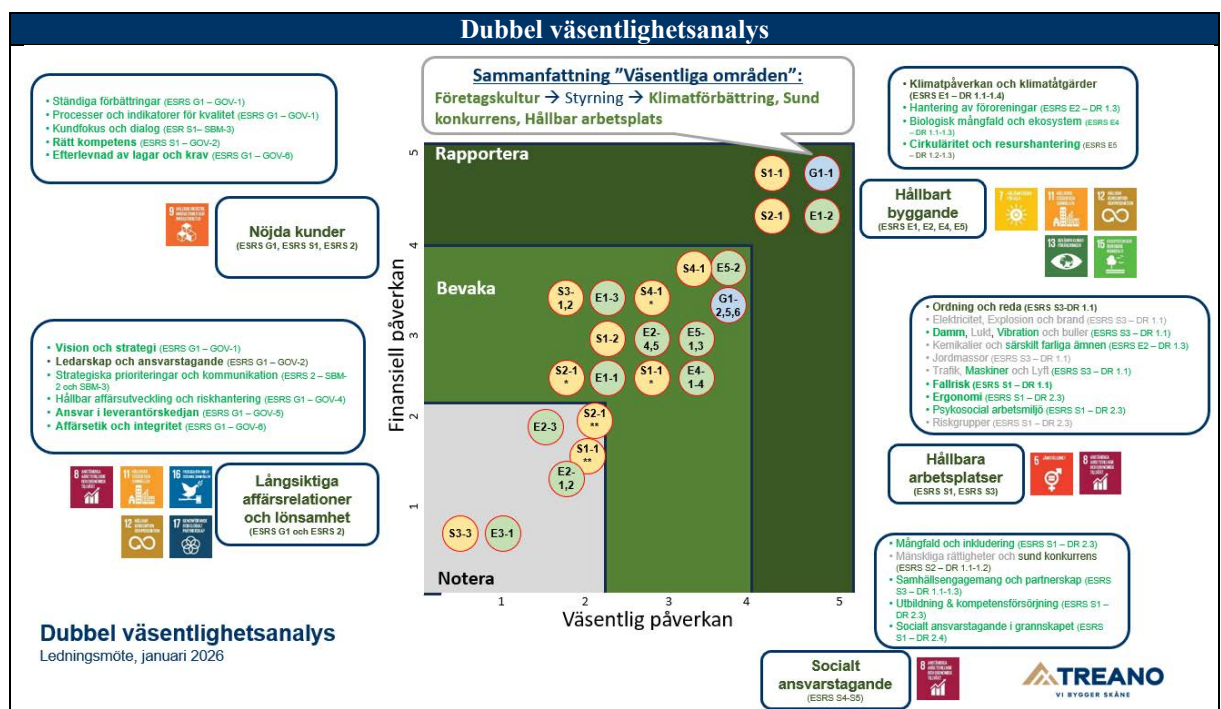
Dubbel väsentlighetsanalys

Sammanfattning "Väsentliga områden":
Företagskultur → Styrning → Klimatförbättring, Sund konkurrens, Hållbar arbetsplats

- Ständiga förbättringar (ESRS G1 – GOV-1)
- Processer och indikatorer för kvalitet (ESRS G1 – GOV-1)
- Kundfokus och dialog (ESRS S1– SBM-3)
- Rätt kompetens (ESRS S1 – GOV-2)
- Efterlevnad av lagar och krav (ESRS G1 – GOV-6)

Nöjda kunder
(ESRS G1, ESRS S1, ESRS 2)

- Vision och strategi (ESRS G1 – GOV-1)
- Ledarskap och ansvarstagande (ESRS G1 – GOV-2)
- Strategiska prioriteringar och kommunikation (ESRS 2 – SBM-2 och SBM-3)
- Hållbar affärsutveckling och riskhantering (ESRS G1 – GOV-4)
- Ansvar i leverantörskedjan (ESRS G1 – GOV-5)
- Affärsetik och integritet (ESRS G1 – GOV-6)

Långsiktiga affärsrelationer och lönsamhet
(ESRS G1 och ESRS 2)

Finansiell påverkan
5 4 3 2 1
Rapportera
Bevaka
Notera
S1-1 G1-1 S2-1 E1-2 S4-1 E5-2 S3-1,2 E1-3 S4-1 * G1-2,5,6 S1-2 E2-4,5 E5-1,3 S2-1 * E1-1 S1-1 * E4-1-4 E2-3 S2-1 ** S1-1 ** E2-1,2 S3-3 E3-1
1 2 3 4 5
Väsentlig påverkan

- Klimatpåverkan och klimatåtgärder (ESRS E1 – DR 1.1-1.4)
- Hantering av föroreningar (ESRS E2 – DR 1.3)
- Biologisk mångfald och ekosystem (ESRS E4 – DR 1.1-1.3)
- Cirkulläritet och resurshantering (ESRS E5 – DR 1.2-1.3)

Hållbart byggande
(ESRS E1, E2, E4, E5)

- Ordning och reda (ESRS S3-DR 1.1)
- Elektricitet, Explosion och brand (ESRS S3 – DR 1.1)
- Damm, Lukt, Vibration och buller (ESRS S3 – DR 1.1)
- Kemikalier och särskilt farliga ämnen (ESRS E2 – DR 1.3)
- Jordmassor (ESRS S3 – DR 1.1)
- Trafik, Maskiner och Lyft (ESRS S3 – DR 1.1)
- Fallrisk (ESRS S1 – DR 1.1)
- Ergonomi (ESRS S1 – DR 2.3)
- Psykosocial arbetsmiljö (ESRS S1 – DR 2.3)
- Riskgrupper (ESRS S1 – DR 2.3)

Hållbara arbetsplatser
(ESRS S1, ESRS S3)

- Mångfald och inkludering (ESRS S1 – DR 2.3)
- Mänskliga rättigheter och sund konkurrens (ESRS S2 – DR 1.1-1.2)
- Samhällsengagemang och partnerskap (ESRS S3 – DR 1.1-1.3)
- Utbildning & kompetensförsörjning (ESRS S1 – DR 2.3)
- Socialt ansvarstagande i grannskapet (ESRS S1 – DR 2.4)

Socialt ansvarstagande
(ESRS S4-S5)

Dubbel väsentlighetsanalys
Ledningsmöte, januari 2026

TREANO
VI BYGGER SKÅNE